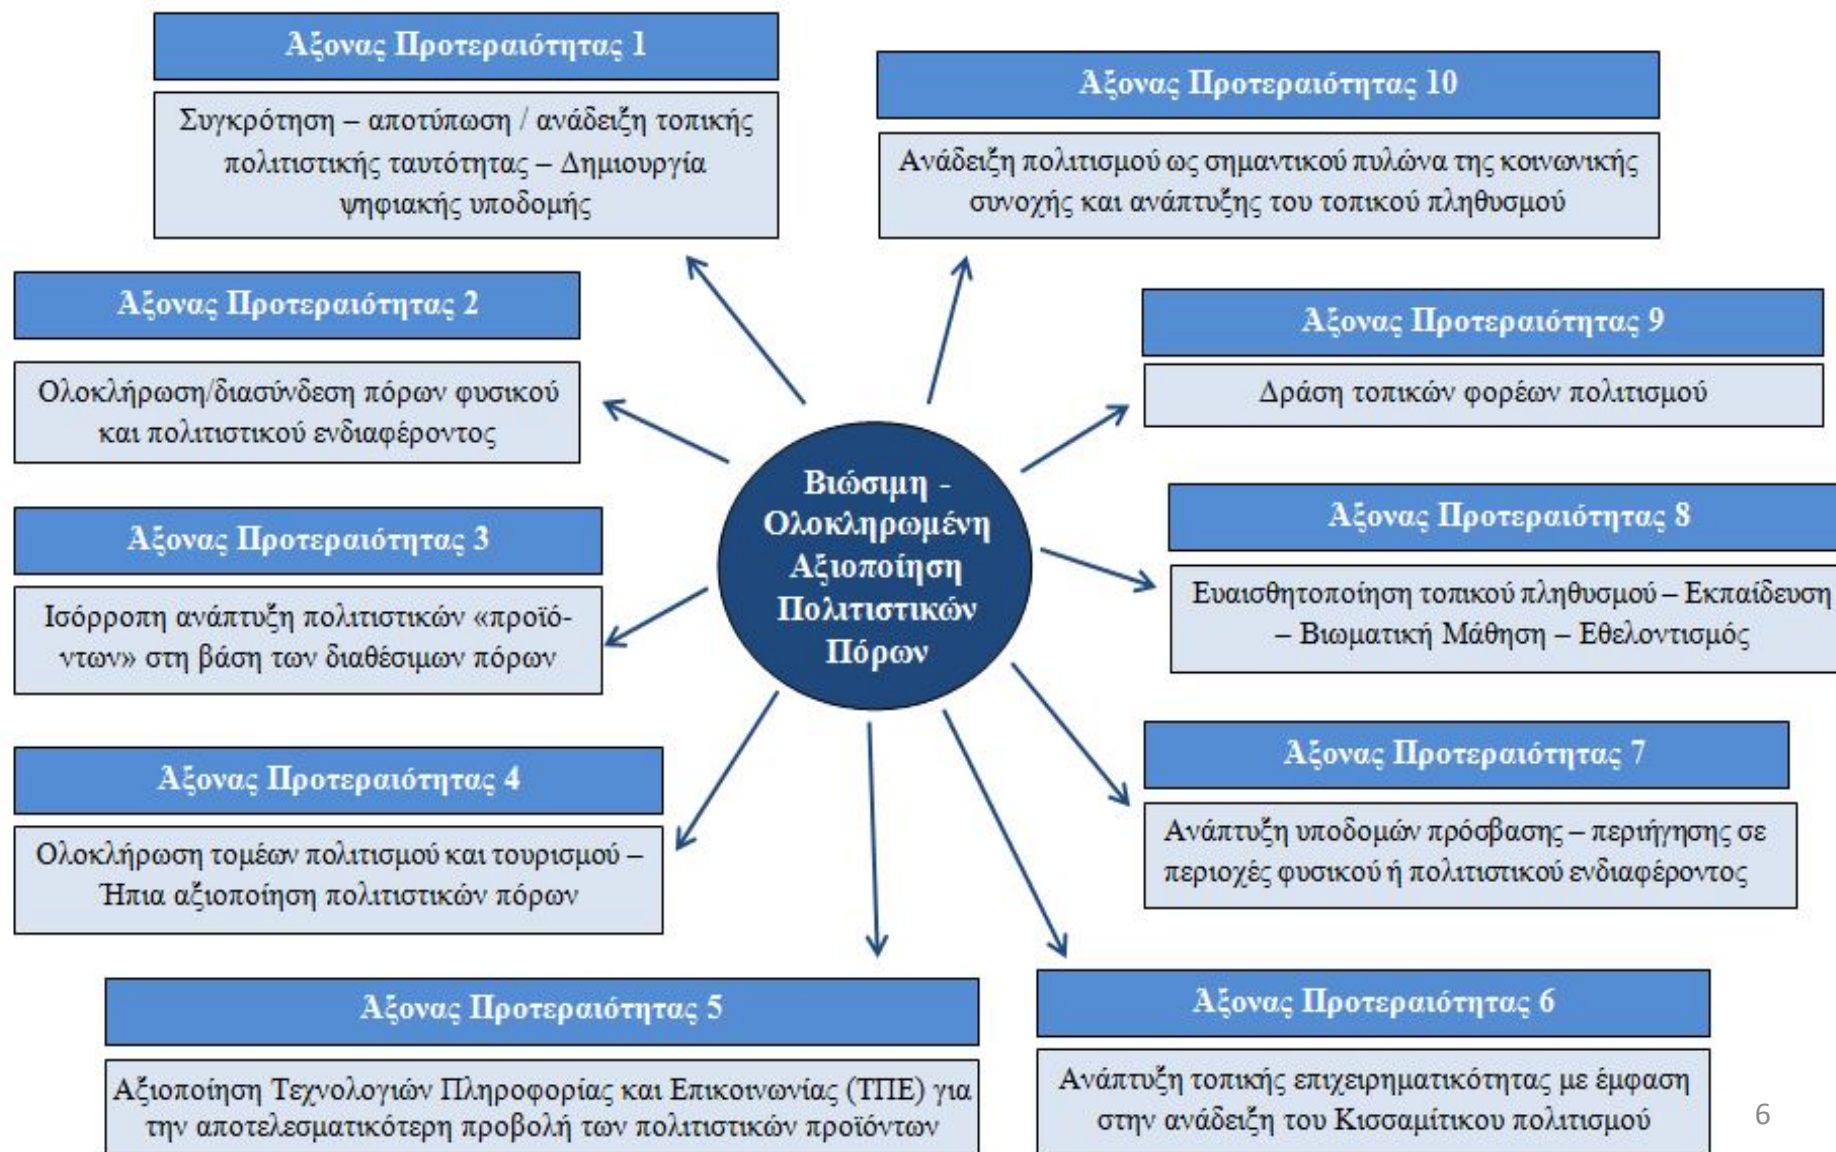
Αξονας Προτεραιότητας 1

Συγκρότηση – αποτύπωση / ανάδειξη τοπικής πολιτιστικής ταυτότητας – Δημιουργία ψηφιακής υποδομής

Αξονας Προτεραιότητας 10

Ανάδειξη πολιτισμού ως σημαντικού πυλώνα της κοινωνικής συνοχής και ανάπτυξης του τοπικού πληθυσμού

Αξονας Προτεραιότητας 2

Ολοκλήρωση/διασύνδεση πόρων φυσικού και πολιτιστικού ενδιαφέροντος

Αξονας Προτεραιότητας 9

Δράση τοπικών φορέων πολιτισμού

Βιώσιμη - Ολοκληρωμένη Αξιοποίηση Πολιτιστικών Πόρων

Αξονας Προτεραιότητας 3

Ισόρροπη ανάπτυξη πολιτιστικών «προϊόντων» στη βάση των διαθέσιμων πόρων

Αξονας Προτεραιότητας 8

Ευαισθητοποίηση τοπικού πληθυσμού – Εκπαίδευση – Βιωματική Μάθηση – Εθελοντισμός

Αξονας Προτεραιότητας 4

Ολοκλήρωση τομέων πολιτισμού και τουρισμού – Ηπια αξιοποίηση πολιτιστικών πόρων

Αξονας Προτεραιότητας 7

Ανάπτυξη υποδομών πρόσβασης – περιήγησης σε περιοχές φυσικού ή πολιτιστικού ενδιαφέροντος

Αξονας Προτεραιότητας 5

Αξιοποίηση Τεχνολογιών Πληροφορίας και Επικοινωνίας (ΤΠΕ) για την αποτελεσματικότερη προβολή των πολιτιστικών προϊόντων

Αξονας Προτεραιότητας 6

Ανάπτυξη τοπικής επιχειρηματικότητας με έμφαση στην ανάδειξη του Κισσαμίτικου πολιτισμού

6